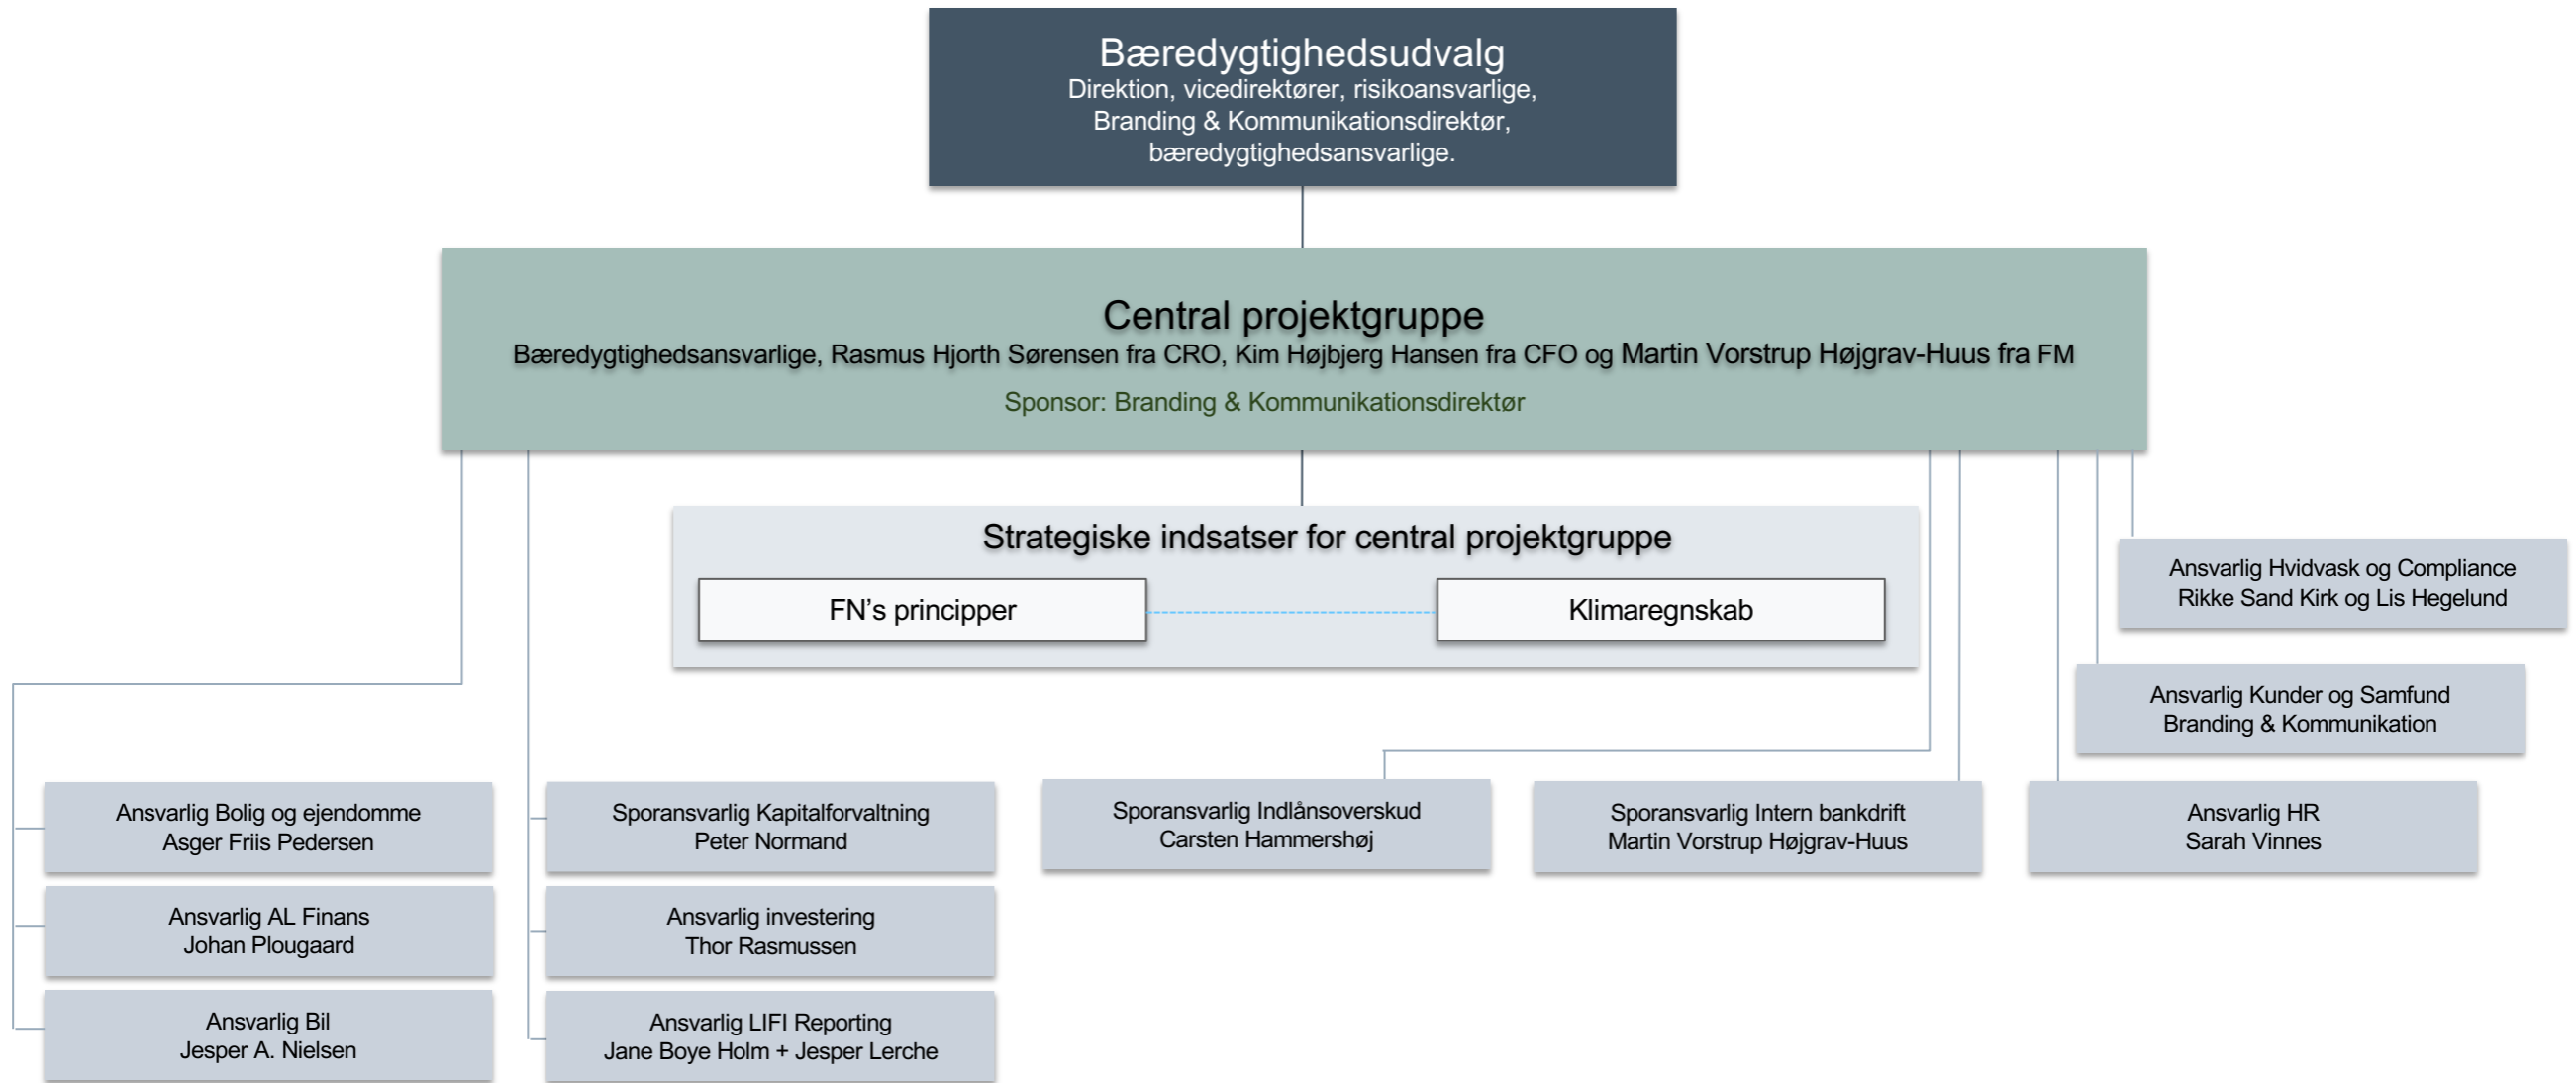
Bæredygtighedsudvalg
Direktion, vicedirektører, risikoansvarlige, Branding & Kommunikationsdirektør, bæredygtighedsansvarlige.

Central projektgruppe
Bæredygtighedsansvarlige, Rasmus Hjorth Sørensen fra CRO, Kim Højbjerg Hansen fra CFO og Martin Vorstrup Højgrav-Huus fra FM
Sponsor: Branding & Kommunikationsdirektør

Strategiske indsatser for central projektgruppe
FN's principper
Klimaregnskab

Ansvarlig Hvidvask og Compliance
Rikke Sand Kirk og Lis Hegelund

Ansvarlig Kunder og Samfund
Branding & Kommunikation

Ansvarlig Bolig og ejendomme
Asger Friis Pedersen

Ansvarlig AL Finans
Johan Plougaard

Ansvarlig Bil
Jesper A. Nielsen

Sporansvarlig Kapitalforvaltning
Peter Normand

Ansvarlig investering
Thor Rasmussen

Ansvarlig LIFI Reporting
Jane Boye Holm + Jesper Lerche

Sporansvarlig Indlånsoverskud
Carsten Hammershøj

Sporansvarlig Intern bankdrift
Martin Vorstrup Højgrav-Huus

Ansvarlig HR
Sarah Vinnes